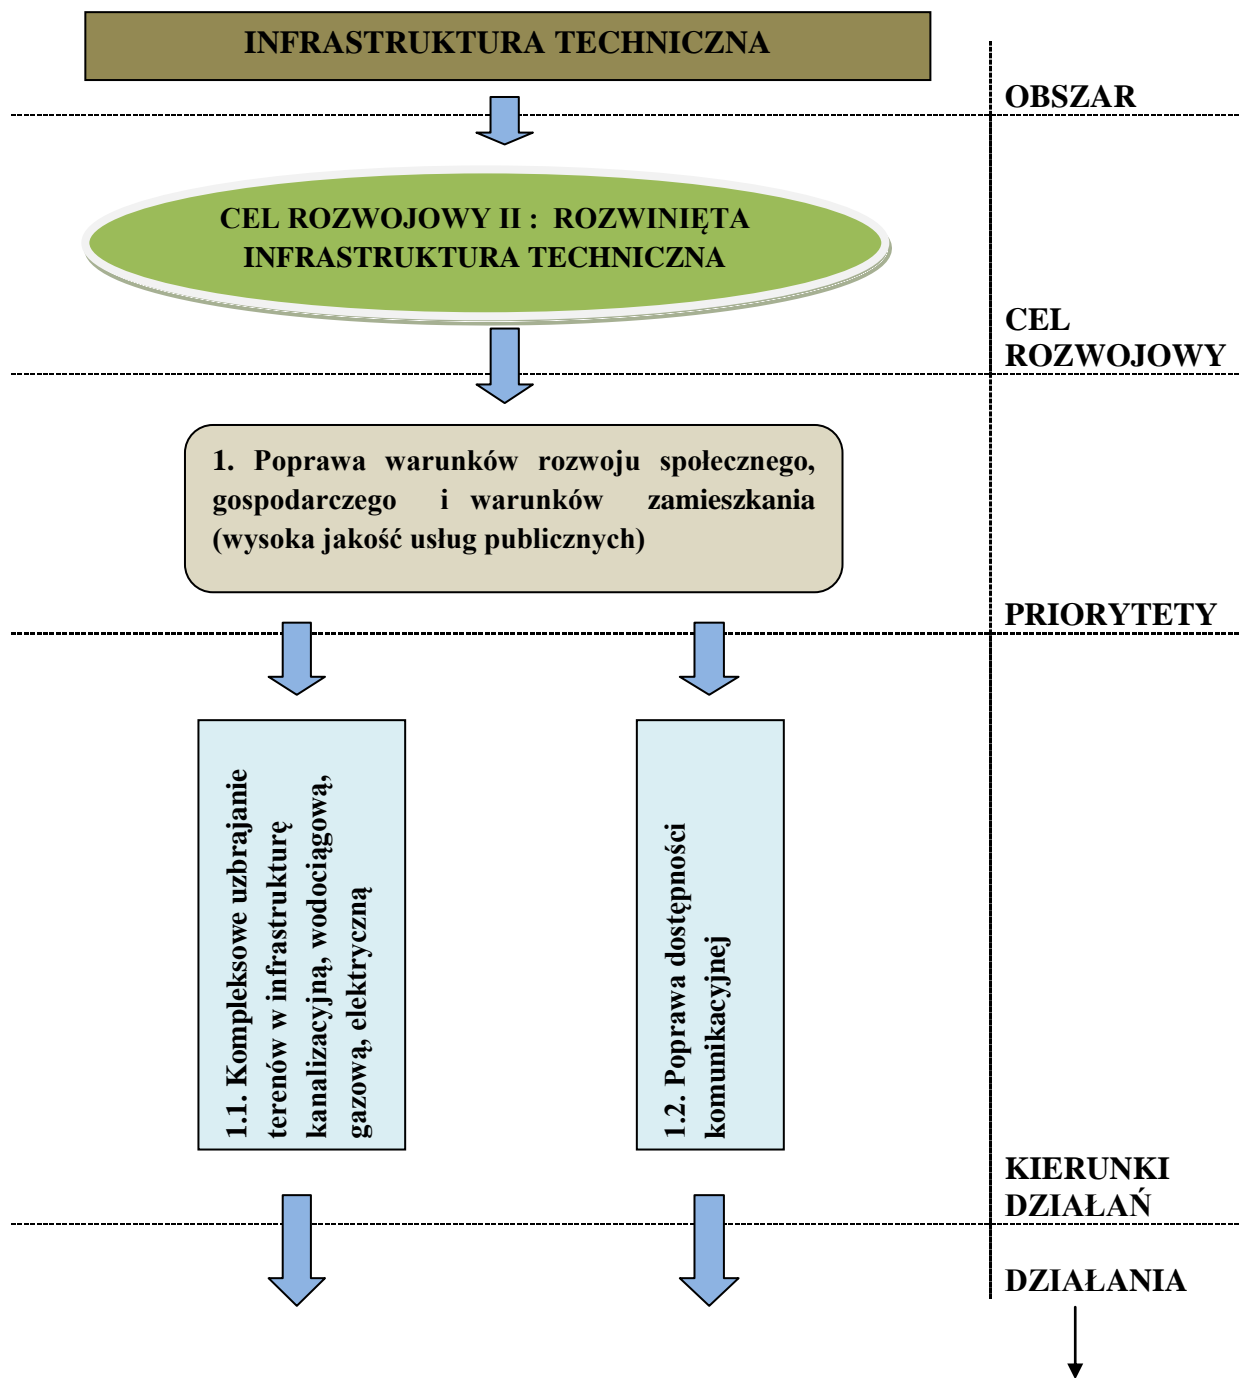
INFRASTRUKTURA TECHNICZNA

OBSZAR

CEL ROZWOJOWY II : ROZWINIĘTA INFRASTRUKTURA TECHNICZNA

CEL ROZWOJOWY

1. Poprawa warunków rozwoju społecznego, gospodarczego i warunków zamieszkania (wysoka jakość usług publicznych)

PRIORYTETY

1.1. Kompleksowe uzbrajanie terenów w infrastrukturę kanalizacyjną, wodociągową, gazową, elektryczną

1.2. Poprawa dostępności komunikacyjnej

KIERUNKI DZIAŁAŃ

DZIAŁANIA